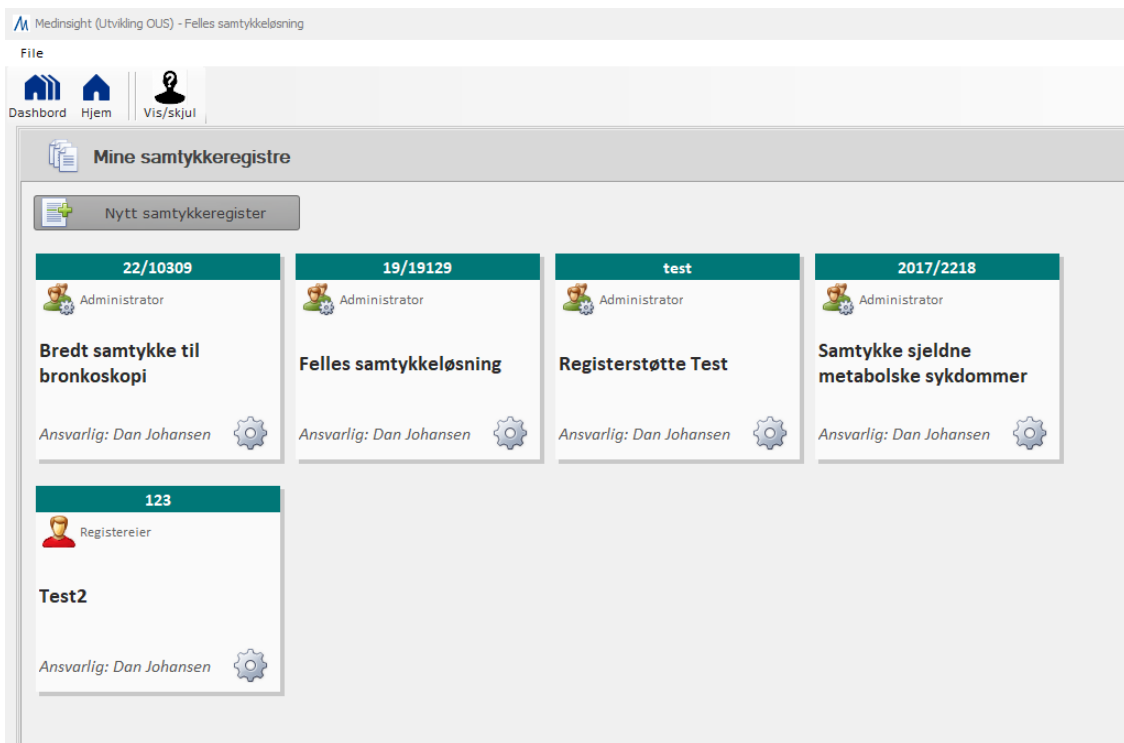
Medinsight (Utvikling OUS) - Felles samtykkeløsning

File

Dashbord Hjem Vis/skjul

Mine samtykkeregistre

Nytt samtykkeregister

22/10309
Administrator
Bredt samtykke til bronkoskopi
Ansvarlig: Dan Johansen

19/19129
Administrator
Felles samtykkeløsning
Ansvarlig: Dan Johansen

test
Administrator
Registerstøtte Test
Ansvarlig: Dan Johansen

2017/2218
Administrator
Samtykke sjeldne metabolske sykdommer
Ansvarlig: Dan Johansen

123
Registereier
Test2
Ansvarlig: Dan Johansen